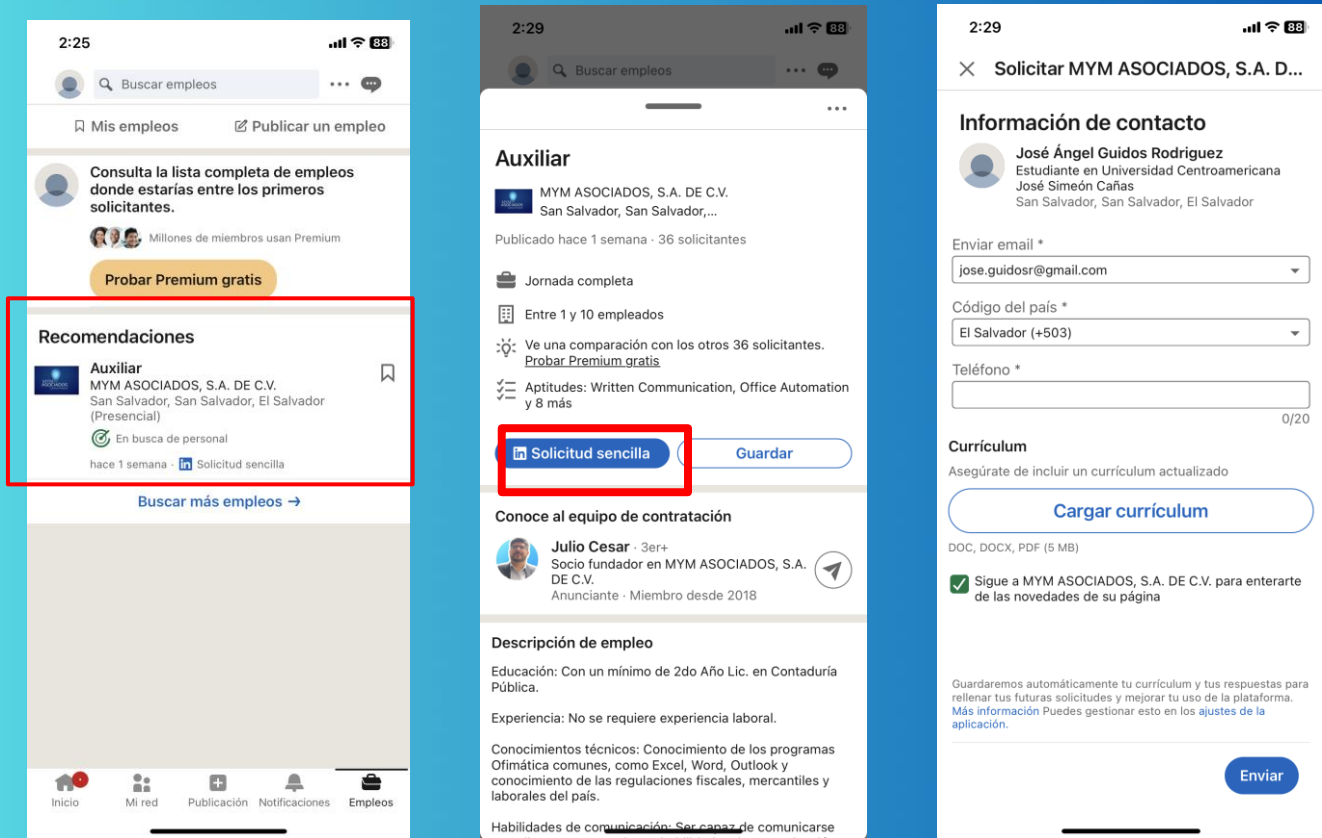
2:25

88

Buscar empleos

Mis empleos

Publicar un empleo

Consulta la lista completa de empleos donde estarías entre los primeros solicitantes.

Millones de miembros usan Premium

Probar Premium gratis

Recomendaciones

Auxiliar
MYM ASOCIADOS, S.A. DE C.V.
San Salvador, San Salvador, El Salvador (Presencial)
En busca de personal
hace 1 semana · in Solicitud sencilla

Buscar más empleos →

Inicio
Mi red
Publicación
Notificaciones
Empleos

2:29

88

Buscar empleos

Auxiliar

MYM ASOCIADOS, S.A. DE C.V.
San Salvador, San Salvador,...

Publicado hace 1 semana · 36 solicitantes

Jornada completa

Entre 1 y 10 empleados

Ve una comparación con los otros 36 solicitantes.
Probar Premium gratis

Aptitudes: Written Communication, Office Automation y 8 más

in Solicitud sencilla

Guardar

Conoce al equipo de contratación

Julio Cesar · 3er+
Socio fundador en MYM ASOCIADOS, S.A. DE C.V.
Anunciante · Miembro desde 2018

Descripción de empleo

Educación: Con un mínimo de 2do Año Lic. en Contaduría Pública.

Experiencia: No se requiere experiencia laboral.

Conocimientos técnicos: Conocimiento de los programas Ofimática comunes, como Excel, Word, Outlook y conocimiento de las regulaciones fiscales, mercantiles y laborales del país.

Habilidades de comunicación: Ser capaz de comunicarse

2:29

88

Solicitar MYM ASOCIADOS, S.A. D...

Información de contacto

José Ángel Guidos Rodriguez
Estudiante en Universidad Centroamericana José Simeón Cañas
San Salvador, San Salvador, El Salvador

Enviar email *
jose.guidosr@gmail.com

Código del país *
El Salvador (+503)

Teléfono *

0/20

Currículum
Asegúrate de incluir un currículum actualizado

Cargar currículum

DOC, DOCX, PDF (5 MB)

Sigue a MYM ASOCIADOS, S.A. DE C.V. para enterarte de las novedades de su página

Guardaremos automáticamente tu currículum y tus respuestas para rellenar tus futuras solicitudes y mejorar tu uso de la plataforma. Más información Puedes gestionar esto en los ajustes de la aplicación.

Enviar